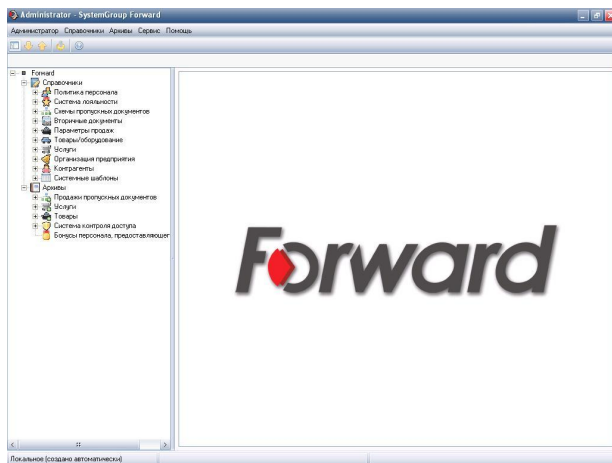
Administrator - SystemGroup Forward

Администратор Справочники Архивы Сервис Помощь

Forward
Справочники
Политика персонала
Система лояльности
Схемы пропускных документов
Вторичные документы
Параметры продаж
Товары/оборудование
Услуги
Организация предприятия
Контрагенты
Системные шаблоны
Архивы
Продажи пропускных документов
Услуги
Товары
Система контроля доступа
Бонусы персонала, предоставляющег

Forward

Локальное (создано автоматически)